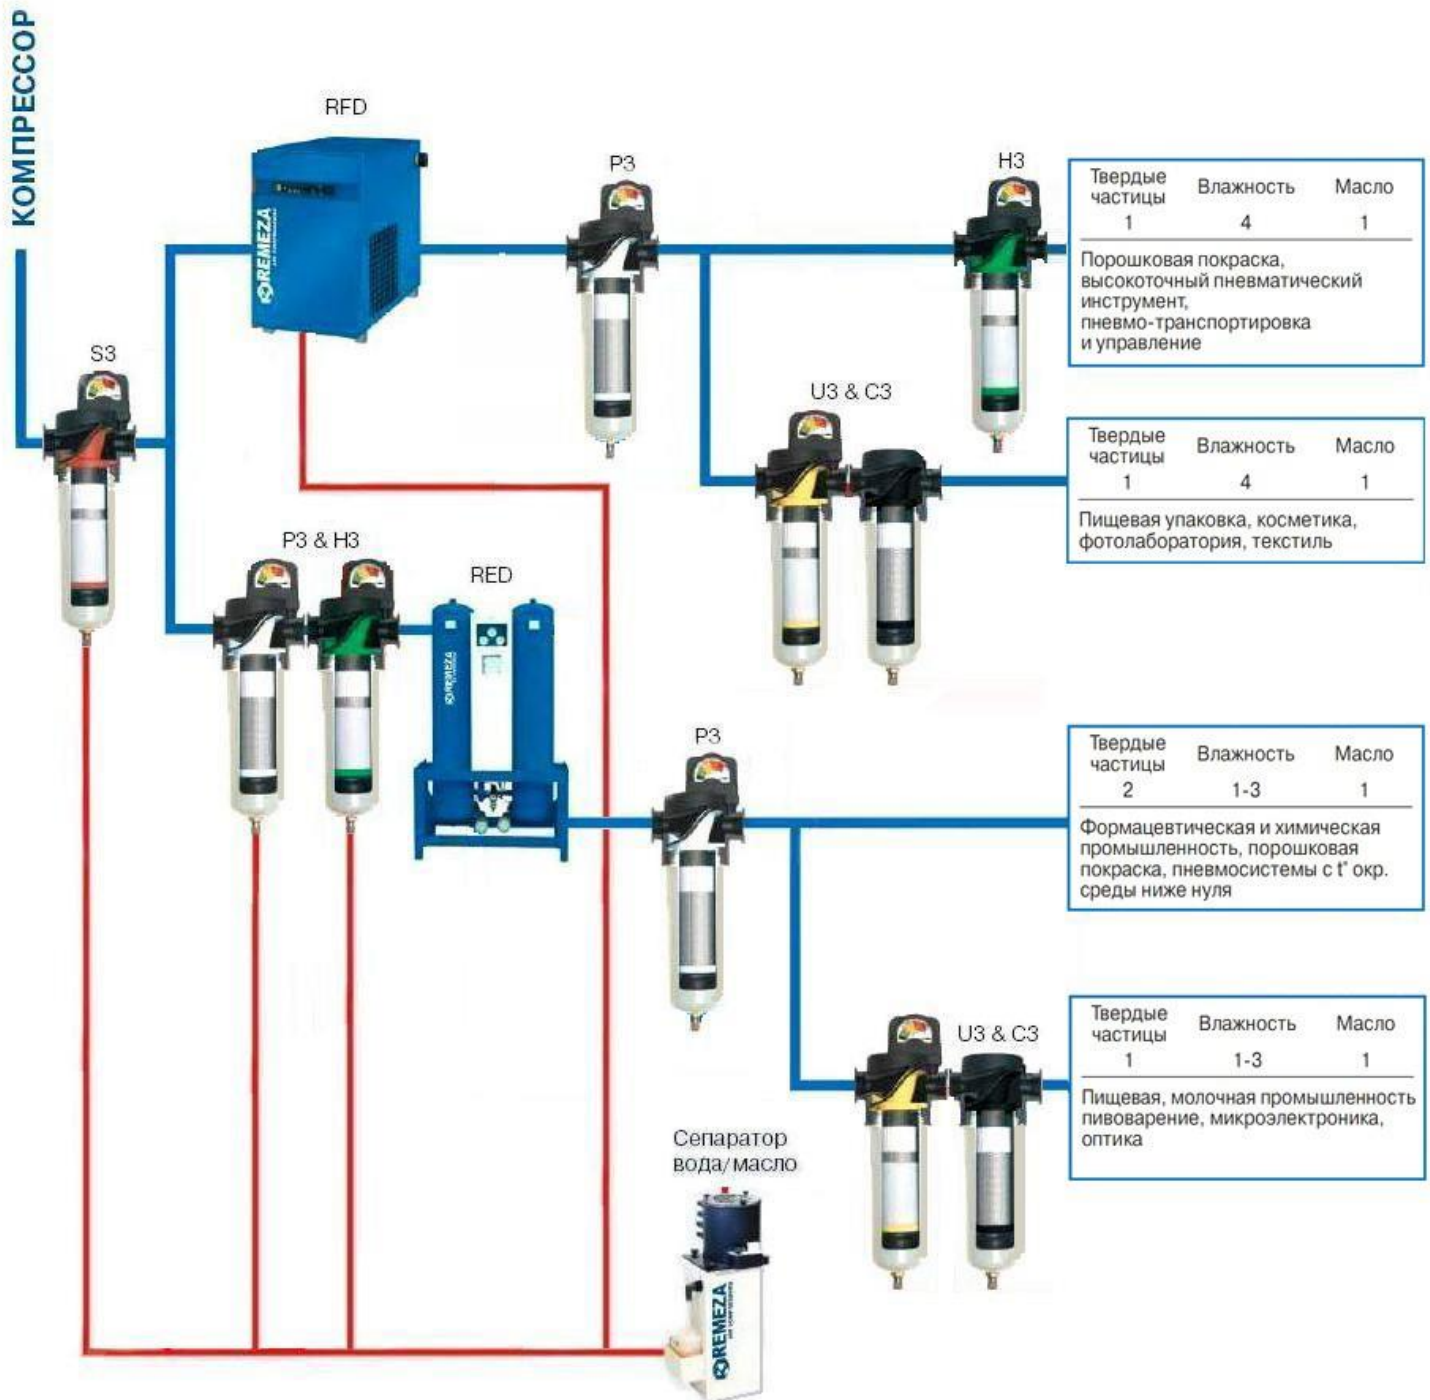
КОМПРЕССОР

RFD

REMEZA

P3

H3

| Твердые частицы | Влажность | Масло |
|---|---|---|
| 1 | 4 | 1 |

Порошковая покраска, высокоточный пневматический инструмент, пневмо-транспортировка и управление

S3

U3 & C3

| Твердые частицы | Влажность | Масло |
|---|---|---|
| 1 | 4 | 1 |

Пищевая упаковка, косметика, фотолаборатория, текстиль

P3 & H3

RED

REMEZA

P3

| Твердые частицы | Влажность | Масло |
|---|---|---|
| 2 | 1-3 | 1 |

Формацевтическая и химическая промышленность, порошковая покраска, пневмосистемы с t° окр. среды ниже нуля

U3 & C3

| Твердые частицы | Влажность | Масло |
|---|---|---|
| 1 | 1-3 | 1 |

Пищевая, молочная промышленность пивоварение, микроэлектроника, оптика

Сепаратор вода/масло

REMEZA